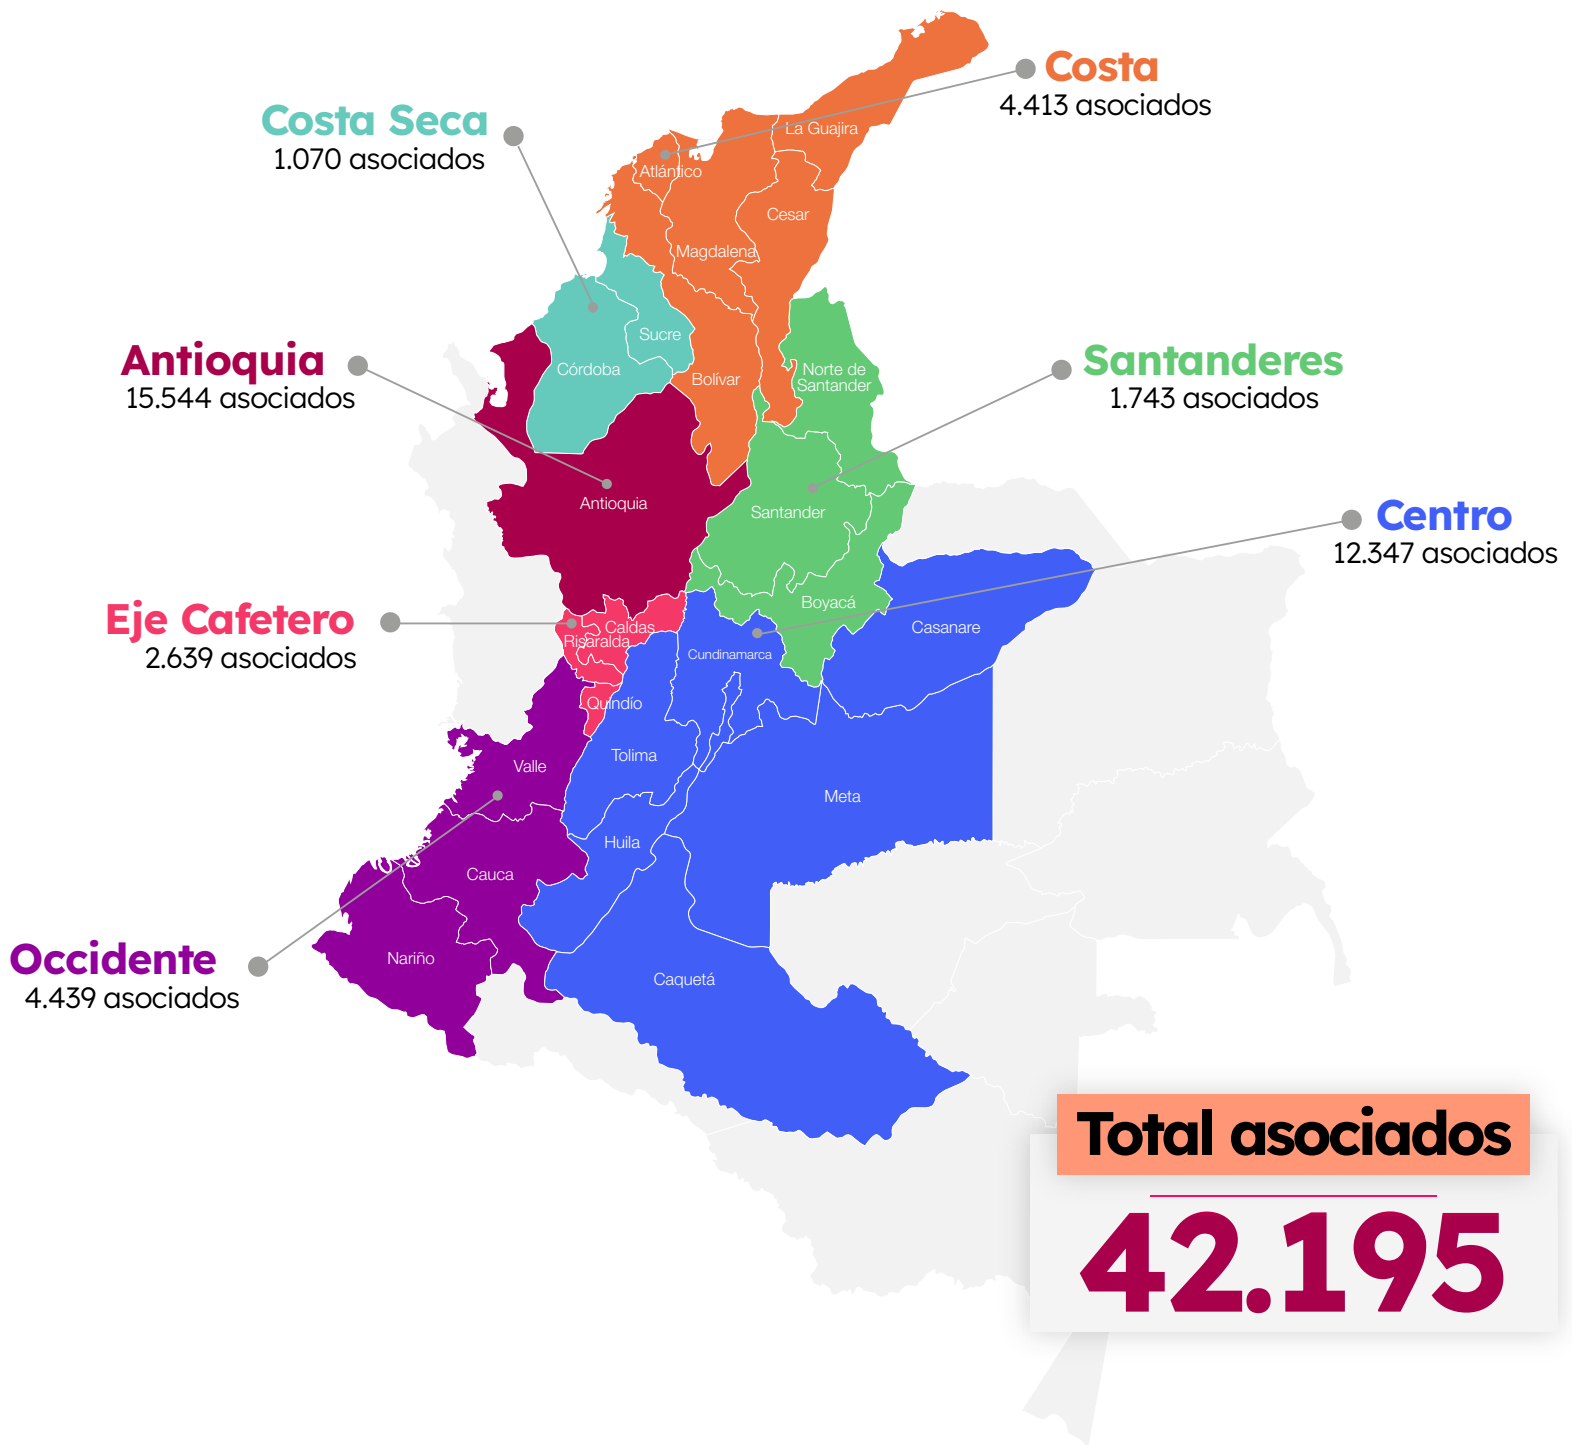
Costa
4.413 asociados

Costa Seca
1.070 asociados

Antioquia
15.544 asociados

Santanderes
1.743 asociados

Centro
12.347 asociados

Eje Cafetero
2.639 asociados

Occidente
4.439 asociados

La Guajira
Atlántico
Cesar
Magdalena
Sucre
Córdoba
Bolívar
Norte de Santander
Antioquia
Santander
Boyacá
Casanare
Caldas
Risaralda
Cundinamarca
Quindío
Tolima
Valle
Meta
Huila
Cauca
Nariño
Caquetá

Total asociados
42.195